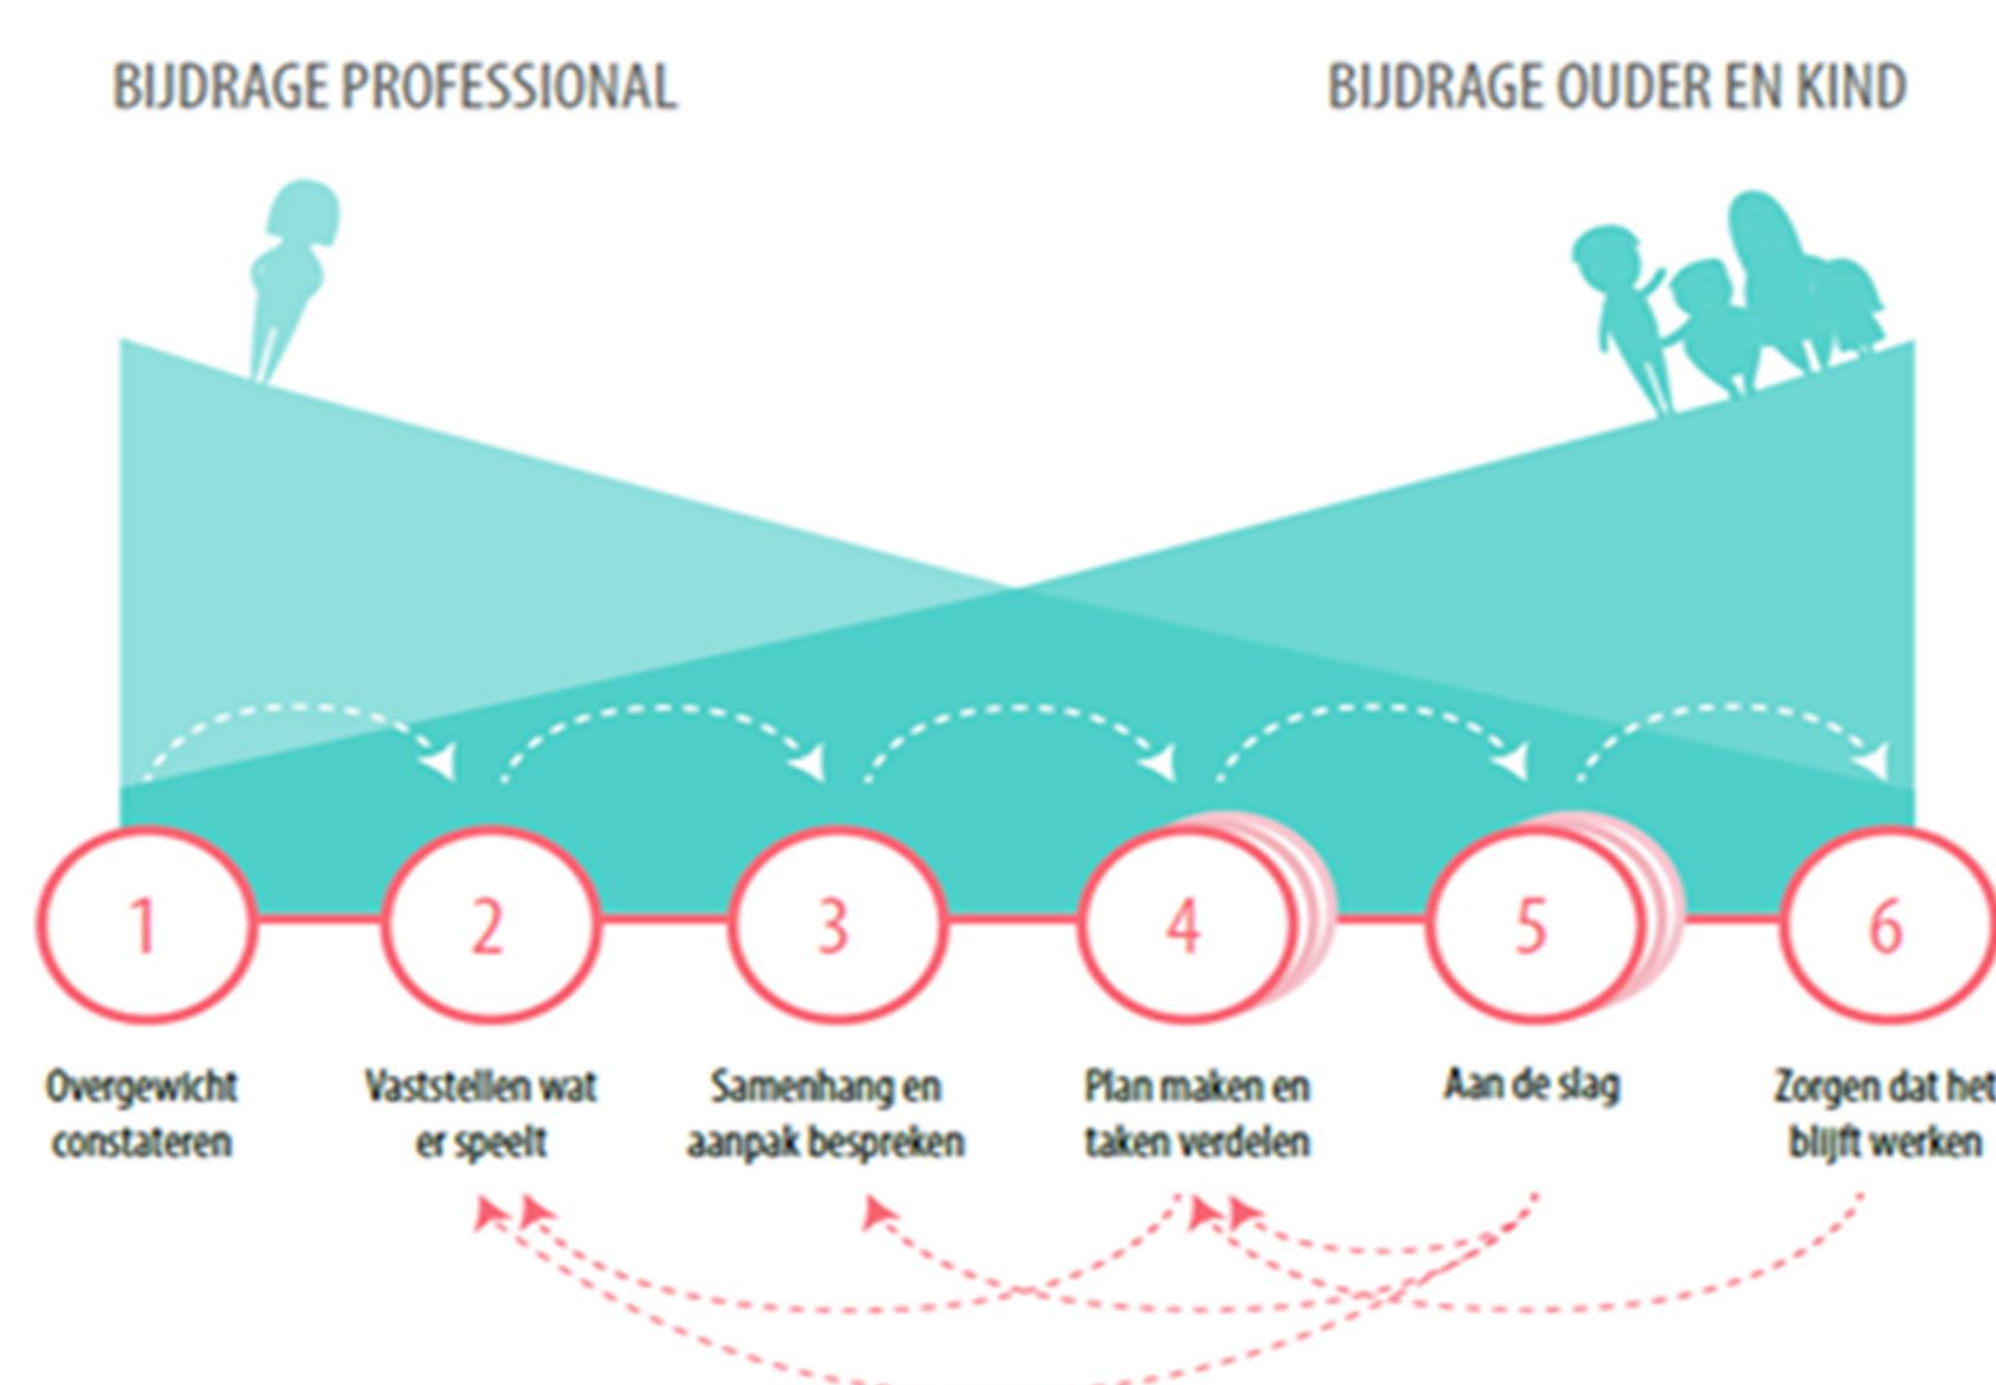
BIJDRAGE PROFESSIONAL

BIJDRAGE OUDER EN KIND

1

Overgewicht constateren

2

Vaststellen wat er speelt

3

Samenhang en aanpak bespreken

4

Plan maken en taken verdelen

5

Aan de slag

6

Zorgen dat het blijft werken